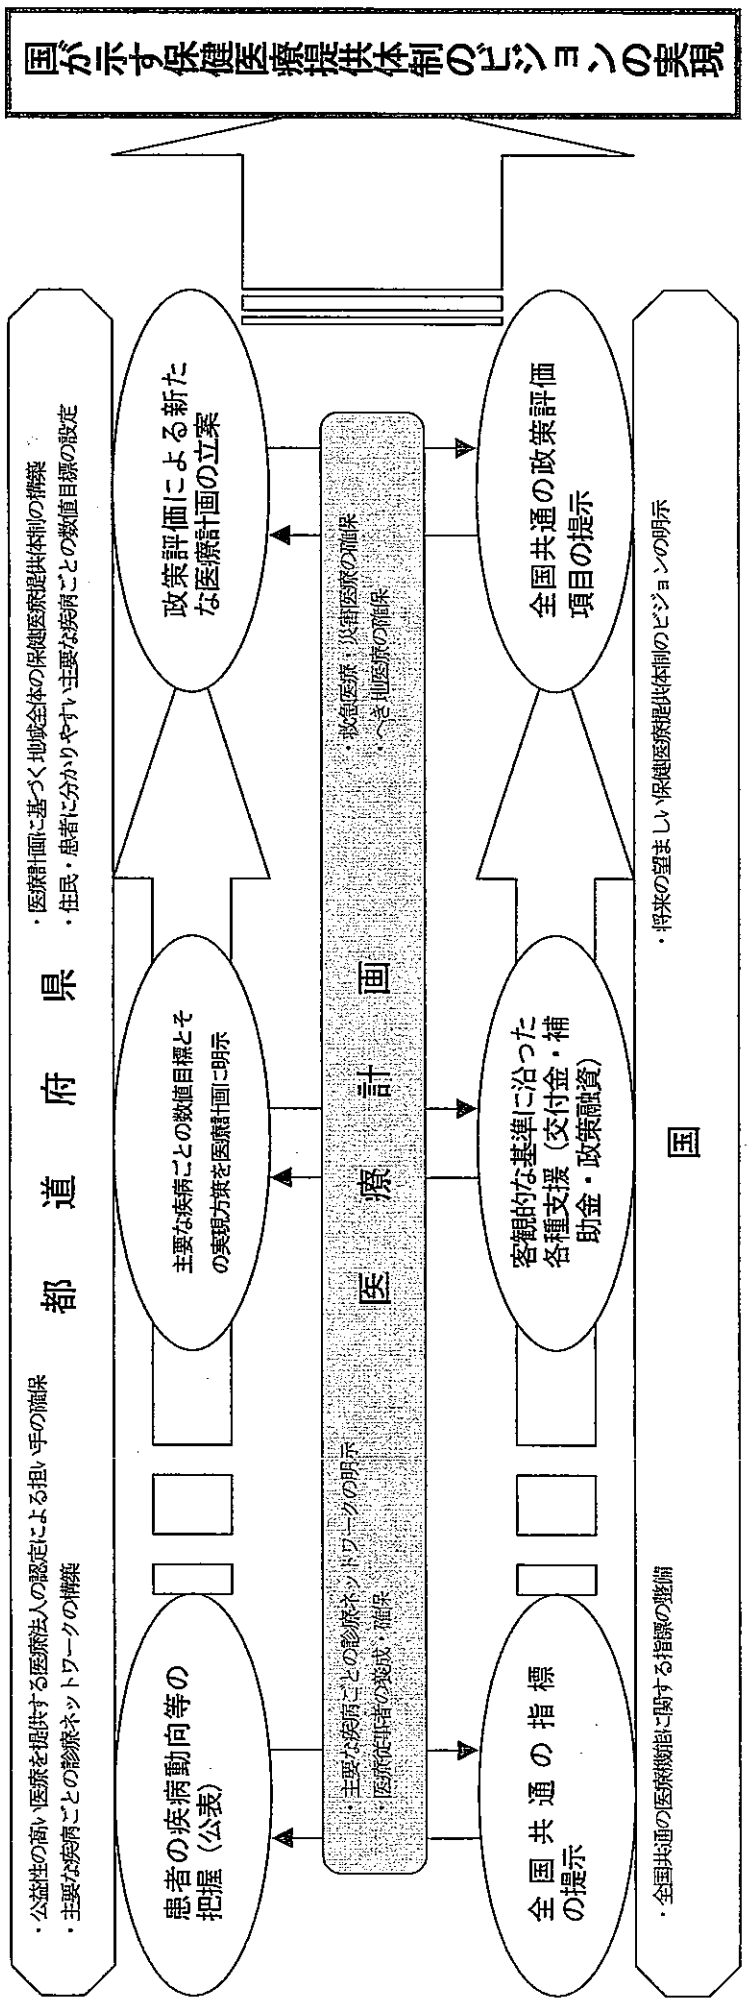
国が示す保健医療提供体制のビジョンの実現

都　道　府　県

・公益性の高い医療を提供する医療法人の認定による担い手の確保
・主要な疾病ごとの診療ネットワークの構築

・医療計画に基づく地域全体の保健医療提供体制の構築
・住民・患者に分かりやすい主要な疾病ごとの数値目標の設定

患者の疾病動向等の把握（公表）

主要な疾病ごとの数値目標とその実現方策を医療計画に明示

政策評価による新たな医療計画の立案

医　療　計　画

・主要な疾病ごとの診療ネットワークの明示
・医療従事者の養成・確保

・救急医療・災害医療の確保
・へき地医療の確保

全国共通の指標の提示

客観的な基準に沿った各種支援（交付金・補助金・政策融資）

全国共通の政策評価項目の提示

国

・全国共通の医療機能に関する指標の整備

・将来の望ましい保健医療提供体制のビジョンの明示